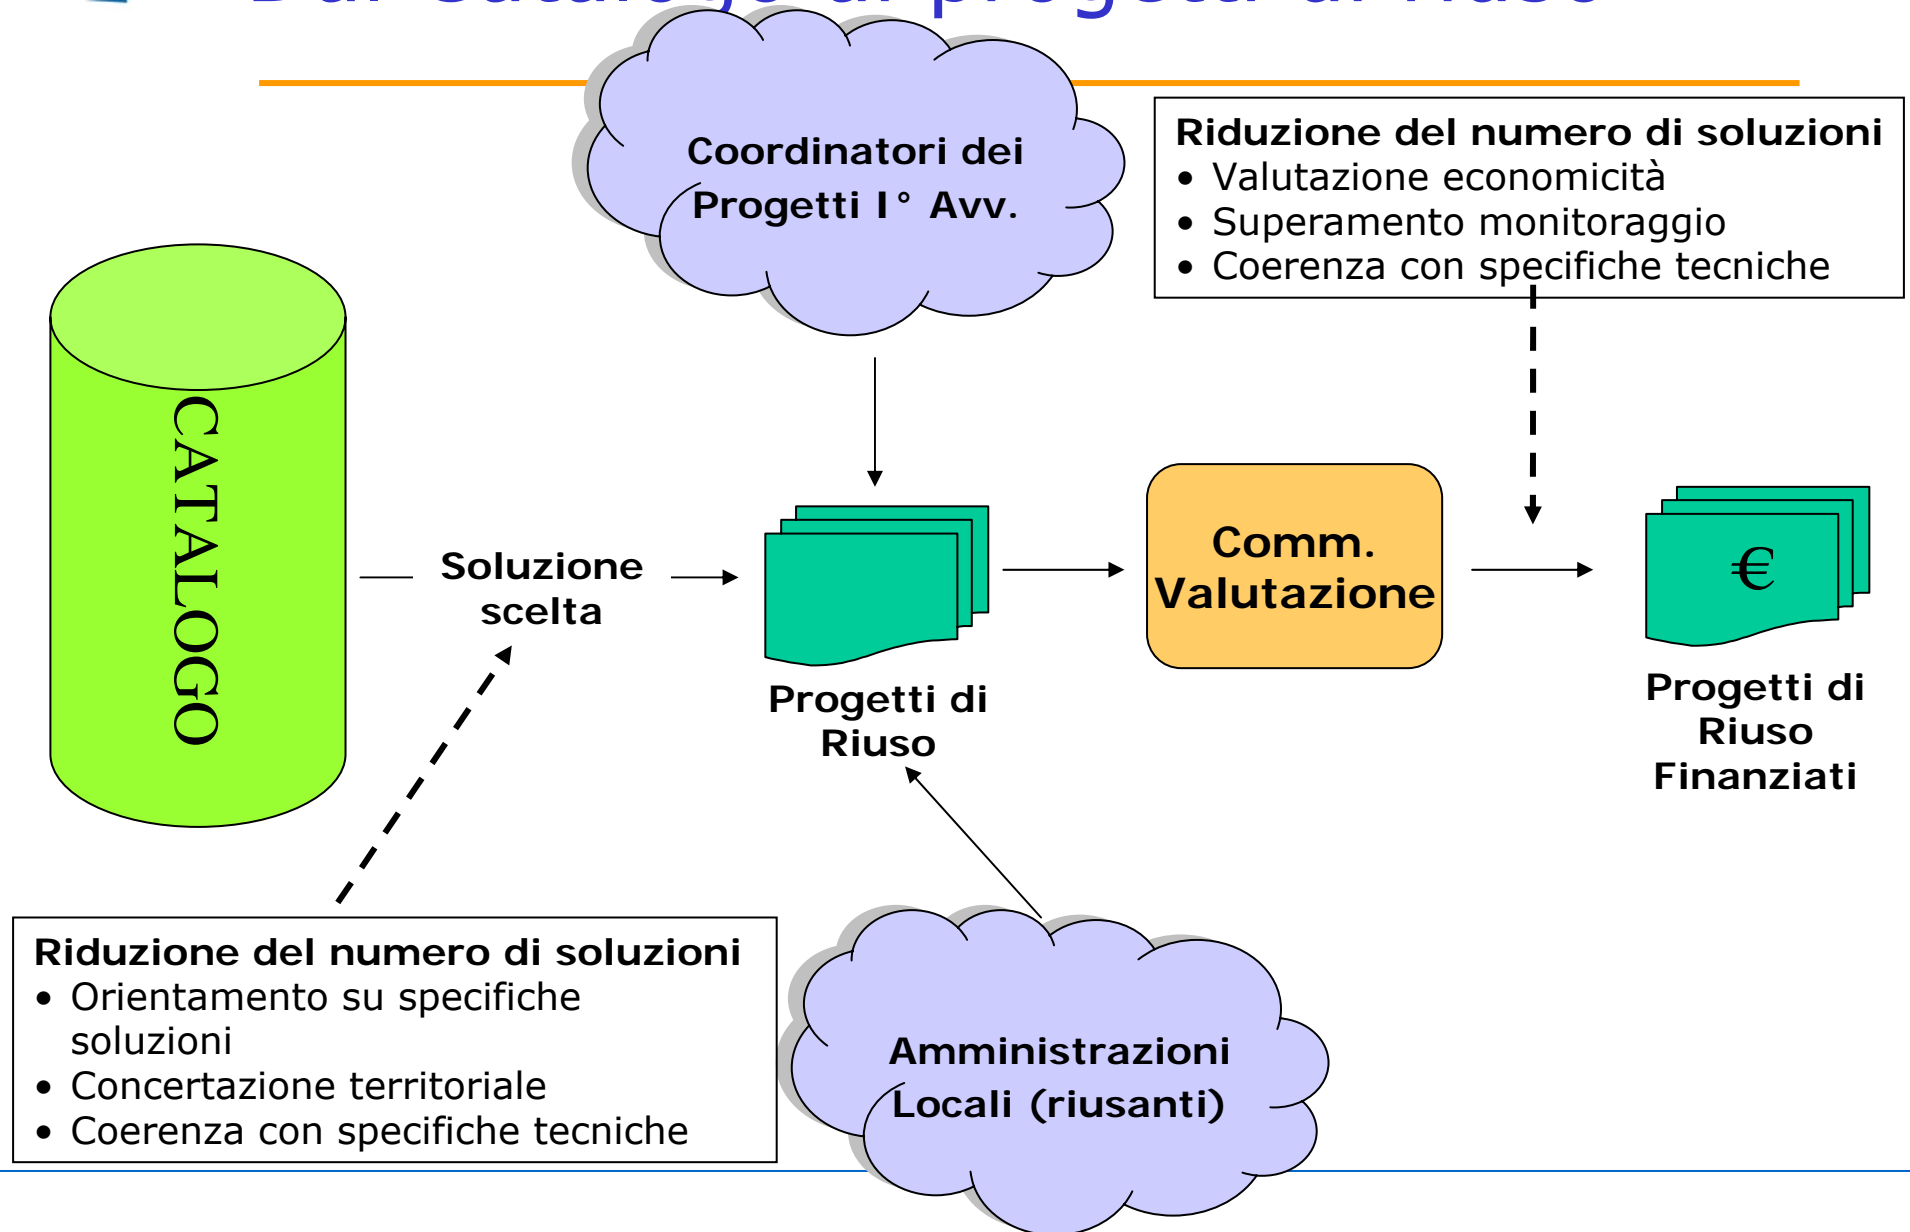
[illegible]

Coordinatori dei Progetti I° Avv.

Riduzione del numero di soluzioni
• Valutazione economicità
• Superamento monitoraggio
• Coerenza con specifiche tecniche

CATALOGO

Soluzione scelta

Progetti di Riuso

Comm. Valutazione

€

Progetti di Riuso Finanziati

Riduzione del numero di soluzioni
• Orientamento su specifiche soluzioni
• Concertazione territoriale
• Coerenza con specifiche tecniche

Amministrazioni Locali (riusanti)